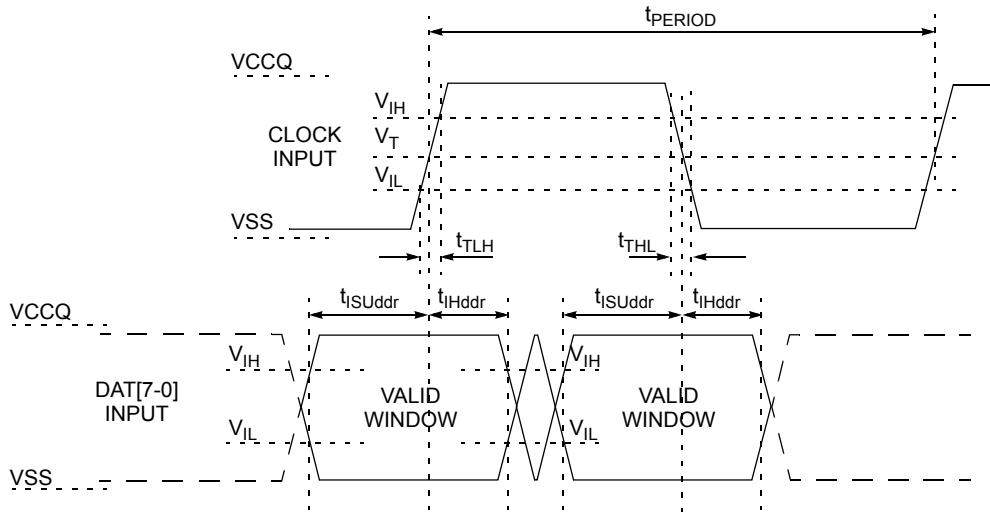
$t_{PERIOD}$

VCCQ

$V_{IH}$

CLOCK INPUT

$V_T$

$V_{IL}$

VSS

$t_{TLH}$

$t_{THL}$

$t_{ISUddr}$

$t_{IHddr}$

$t_{ISUddr}$

$t_{IHddr}$

VCCQ

$V_{IH}$

$V_{IH}$

DAT[7-0] INPUT

VALID WINDOW

VALID WINDOW

$V_{IL}$

$V_{IL}$

VSS